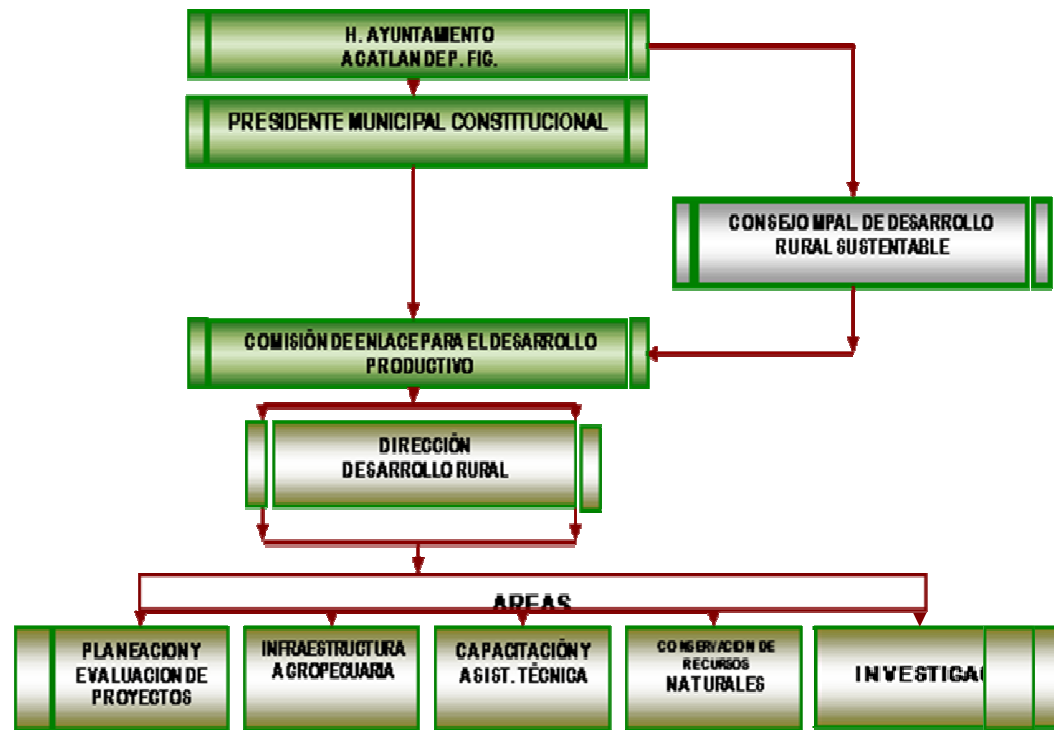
H. AYUNTAMIENTO
ACATLAN DE P. FIG.

PRESIDENTE MUNICIPAL CONSTITUCIONAL

CONSEJO MPAL. DE DESARROLLO RURAL SUSTENTABLE

COMISIÓN DE ENLACE PARA EL DESARROLLO PRODUCTIVO

DIRECCIÓN
DESARROLLO RURAL

AREAS

PLANEACION Y EVALUACION DE PROYECTOS

INFRAESTRUCTURA AGROPECUARIA

CAPACITACIÓN Y ASIST. TÉCNICA

CONSERVACION DE RECURSOS NATURALES

INVESTIGAC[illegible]